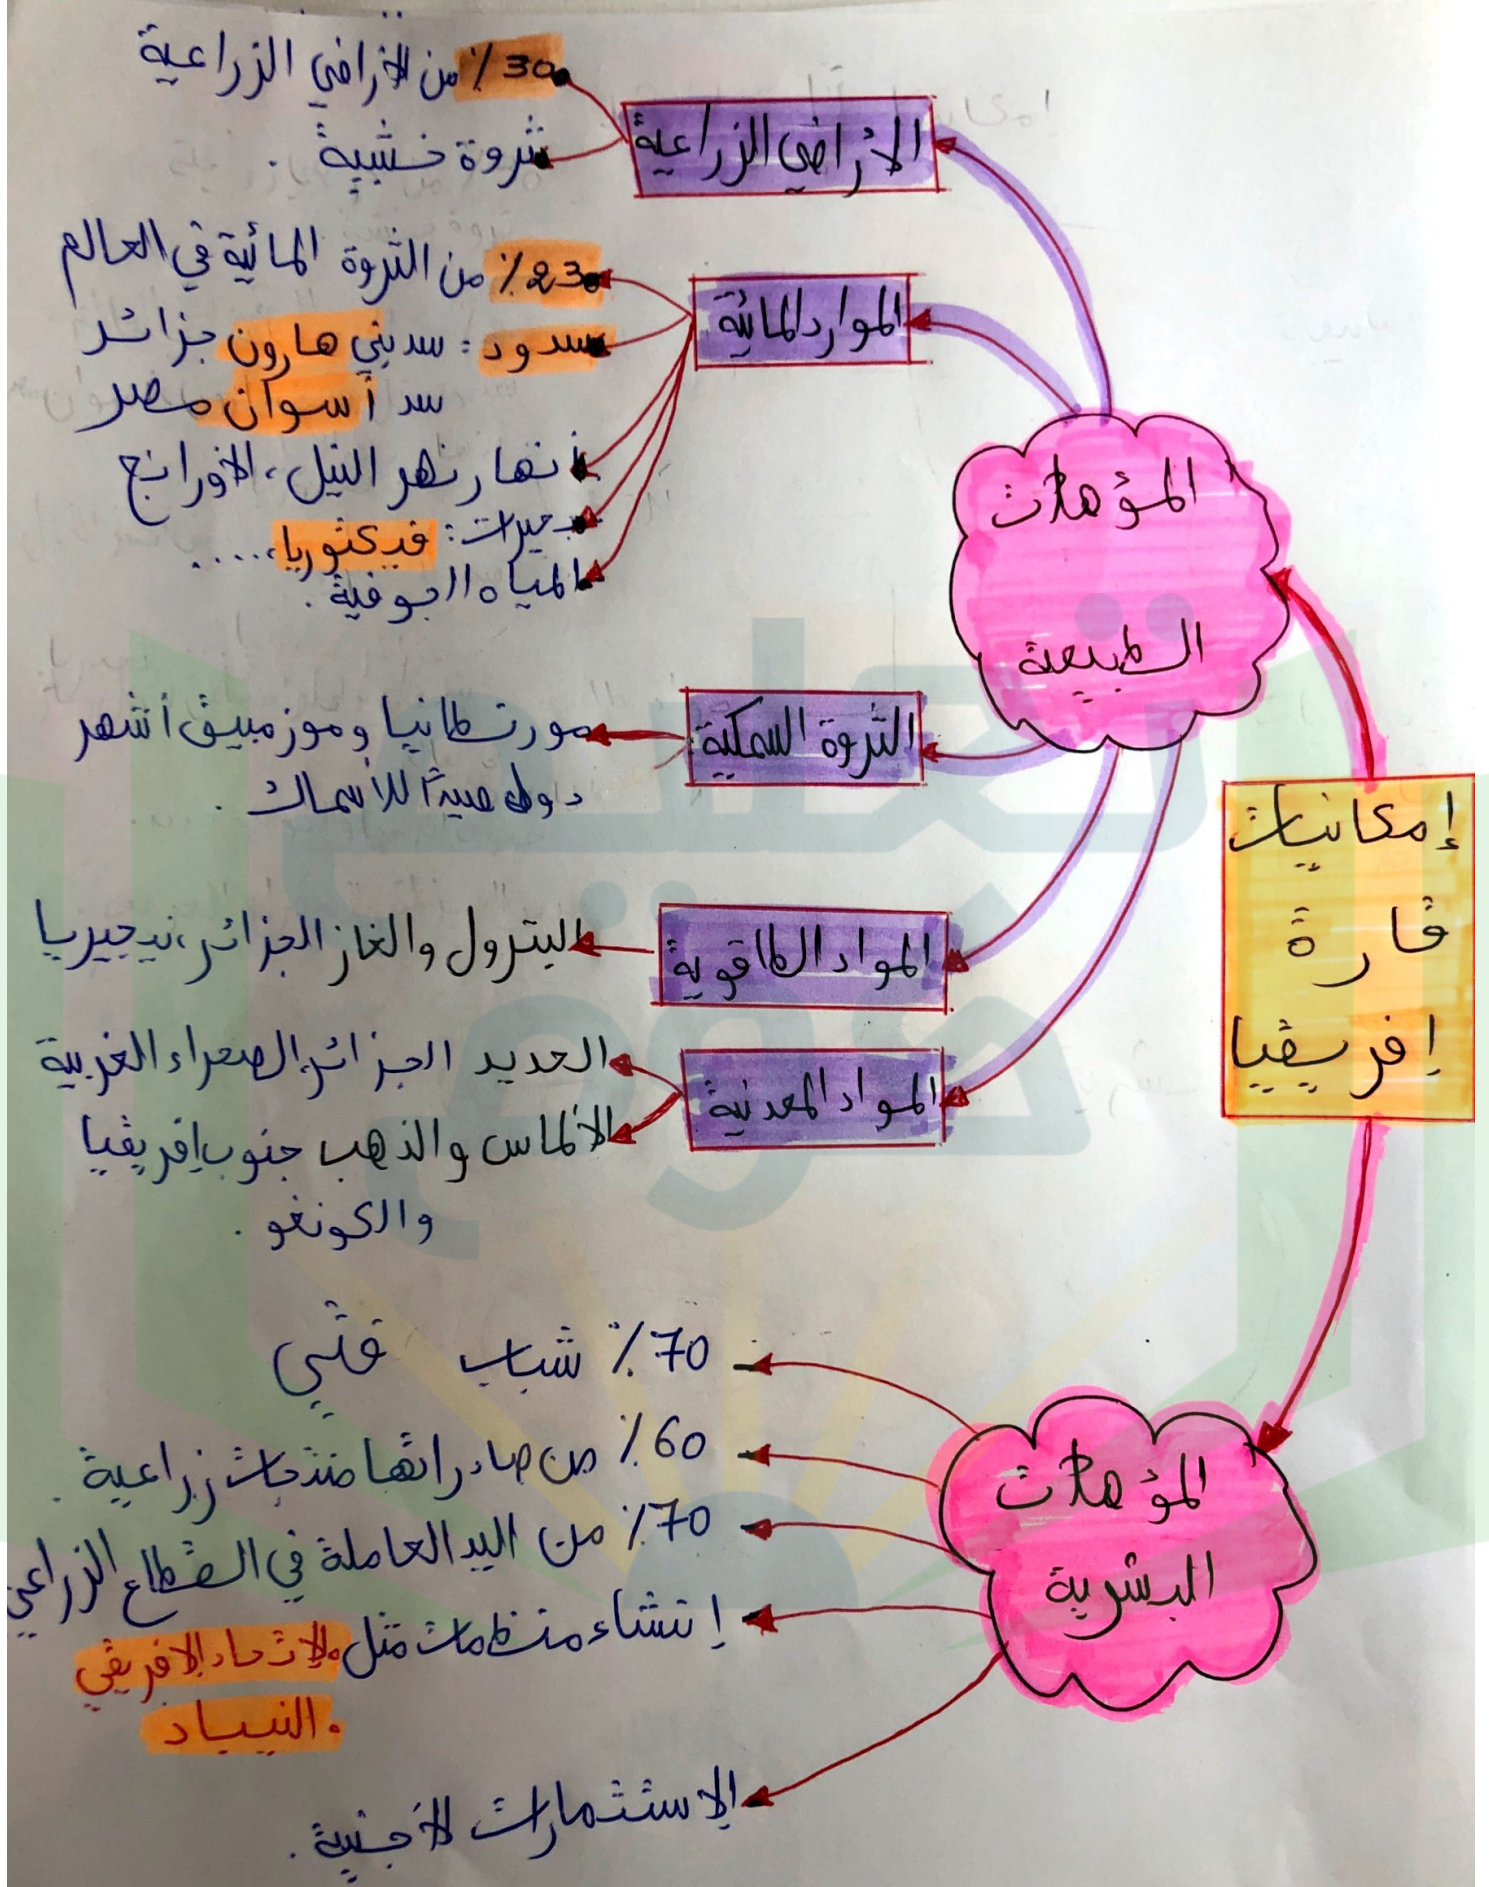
إمكانيات قارة إفريقيا

المؤهلات الطبيعية

الأراضي الزراعية
30٪ من الأراضي الزراعية
ثروة خشبية.

الموارد المائية
23٪ من الثروة المائية في العالم
سدود: سد بني هارون جزائر
سد أسوان مصر
أنهار نهر النيل، الأورانج
بحيرات: فيكتوريا.....
المياه الجوفية.

الثروة السمكية
موريتانيا وموزمبيق أشهر دول صيد للأسماك.

المواد الطاقوية
البترول والغاز الجزائر، نيجيريا

المواد المعدنية
الحديد الجزائر الصحراء الغربية
الألماس والذهب جنوب إفريقيا والكونغو.

المؤهلات البشرية
70٪ شباب فتي
60٪ من صادراتها منتجات زراعية.
70٪ من اليد العاملة في القطاع الزراعي
إنشاء منظمات مثل الإتحاد الإفريقي النيباد.
الاستثمارات الأجنبية.